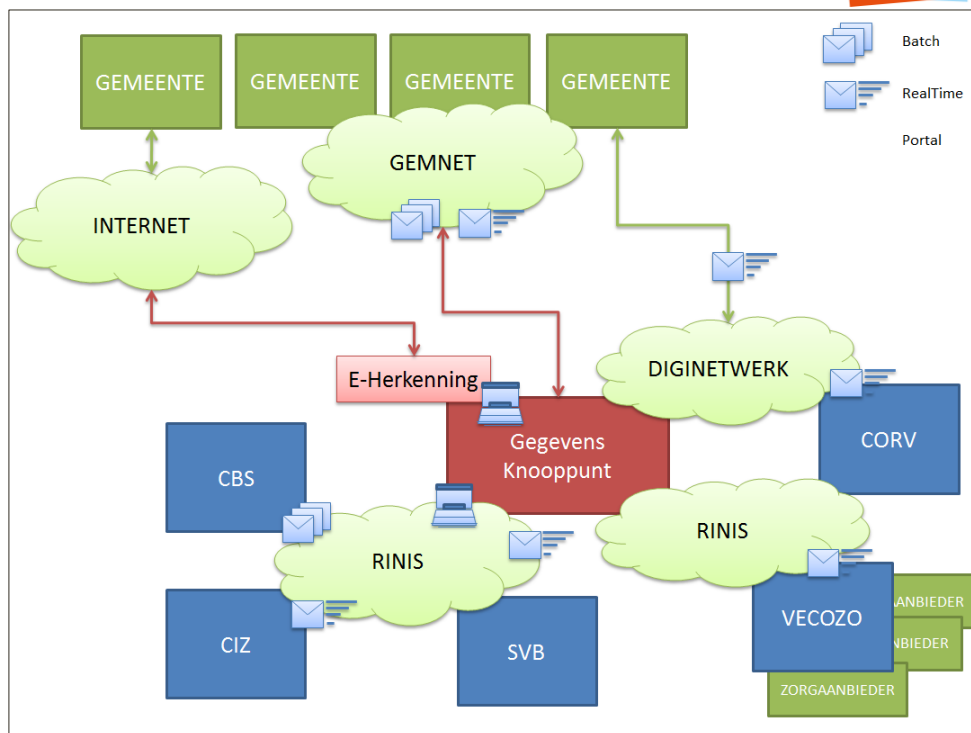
GEMEENTE

GEMEENTE

GEMEENTE

GEMEENTE

Batch

RealTime

Portal

GEMNET

INTERNET

DIGINETWERK

E-Herkenning

Gegevens Knooppunt

CORV

CBS

RINIS

RINIS

CIZ

SVB

VECOZO

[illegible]AANBIEDER

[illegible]NBIEDER

ZORGAANBIEDER